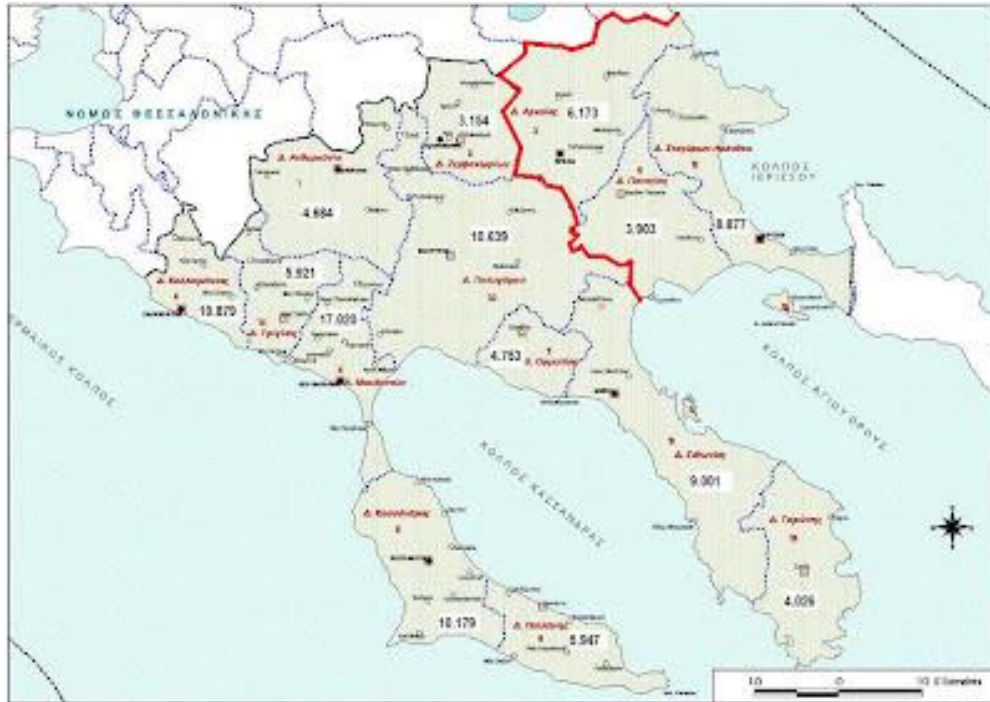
ΝΟΜΟΣ ΘΕΣΣΑΛΟΝΙΚΗΣ

Δ. Αρναίας
6.173

3.154

Δ. Ζερβοχωρίων

Δ. Ανθεμούντα
4.684

10.639

Δ. Πολυγύρου

Δ. Σταγείρων-Ακάνθου

Δ. Παναγίας
3.903

8.677

ΚΟΛΠΟΣ ΙΕΡΙΣΣΟΥ

Δ. Καλλικράτειας
13.879

5.921

Δ. Τρίγλιας
17.029

Δ. Μουδανιών

4.753
Δ. Ορμυλίας

ΘΕΡΜΑΪΚΟΣ ΚΟΛΠΟΣ

ΚΟΛΠΟΣ ΚΑΣΣΑΝΔΡΑΣ

ΚΟΛΠΟΣ ΑΓΙΟΥ ΟΡΟΥΣ

Δ. Σιθωνίας
9.001

Δ. Κασσάνδρας
10.179

Δ. Παλλήνης
5.547

Δ. Τορώνης
4.029

10 0 10 Kilometers